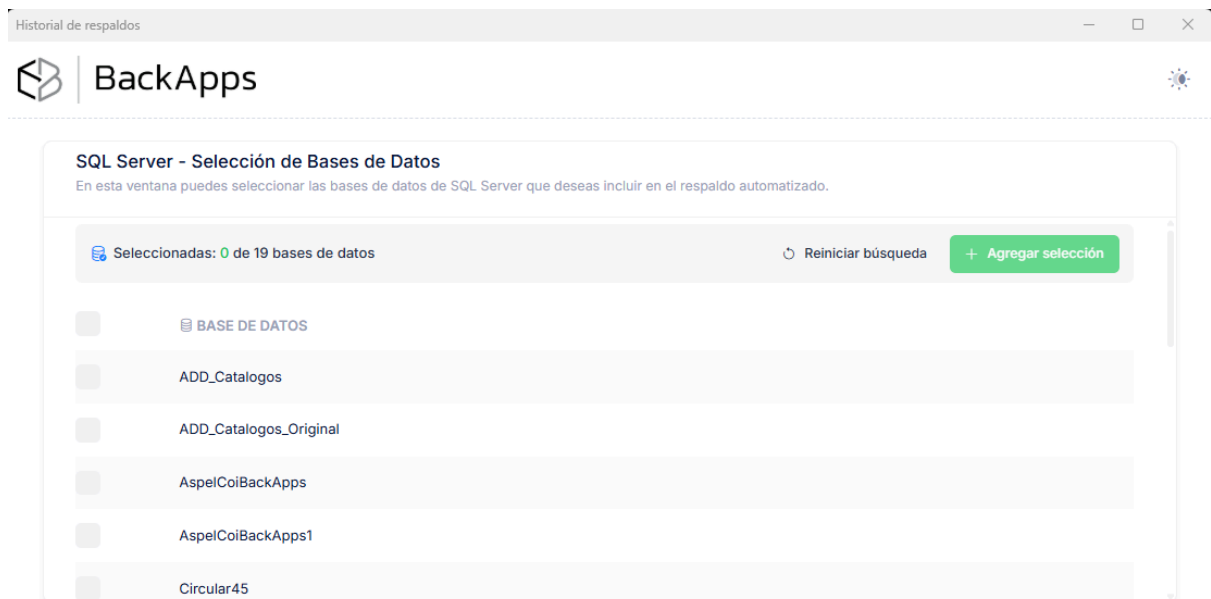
Historial de respaldos

BackApps

SQL Server - Selección de Bases de Datos
En esta ventana puedes seleccionar las bases de datos de SQL Server que deseas incluir en el respaldo automatizado.

Seleccionadas: 0 de 19 bases de datos

Reiniciar búsqueda

+ Agregar selección

BASE DE DATOS

ADD_Catalogos

ADD_Catalogos_Original

AspelCoiBackApps

AspelCoiBackApps1

Circular45